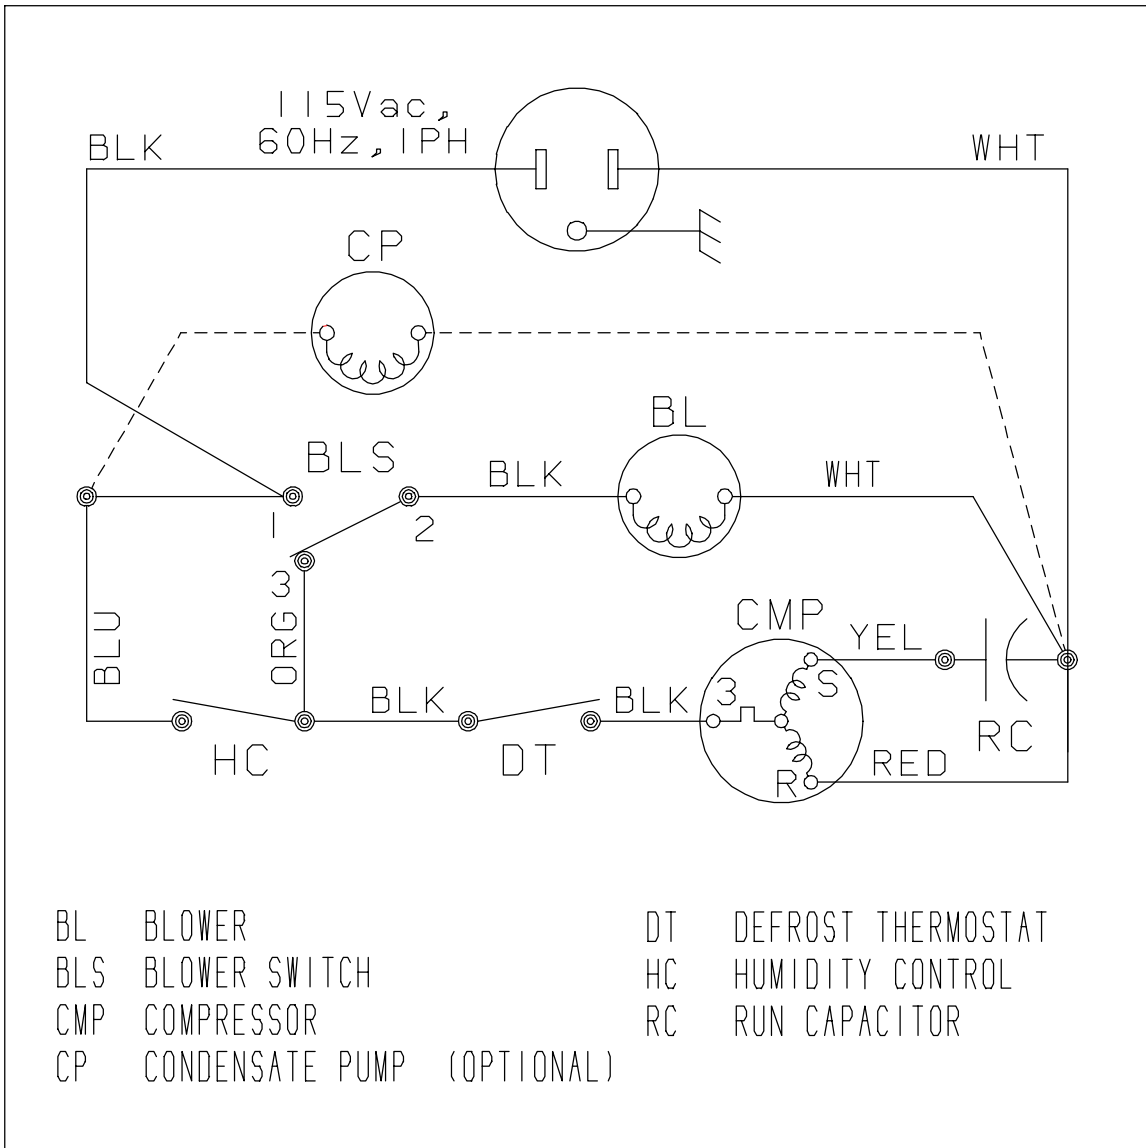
115Vac, 60Hz, 1PH

BLK

WHT

CP

BL

BLS

BLK

WHT

1

2

3

BLU

ORG

CMP

YEL

S

3

BLK

BLK

HC

DT

RC

RED

R

| | | | |
|---|---|---|---|
| BL | BLOWER | DT | DEFROST THERMOSTAT |
| BLS | BLOWER SWITCH | HC | HUMIDITY CONTROL |
| CMP | COMPRESSOR | RC | RUN CAPACITOR |
| CP | CONDENSATE PUMP (OPTIONAL) | | |